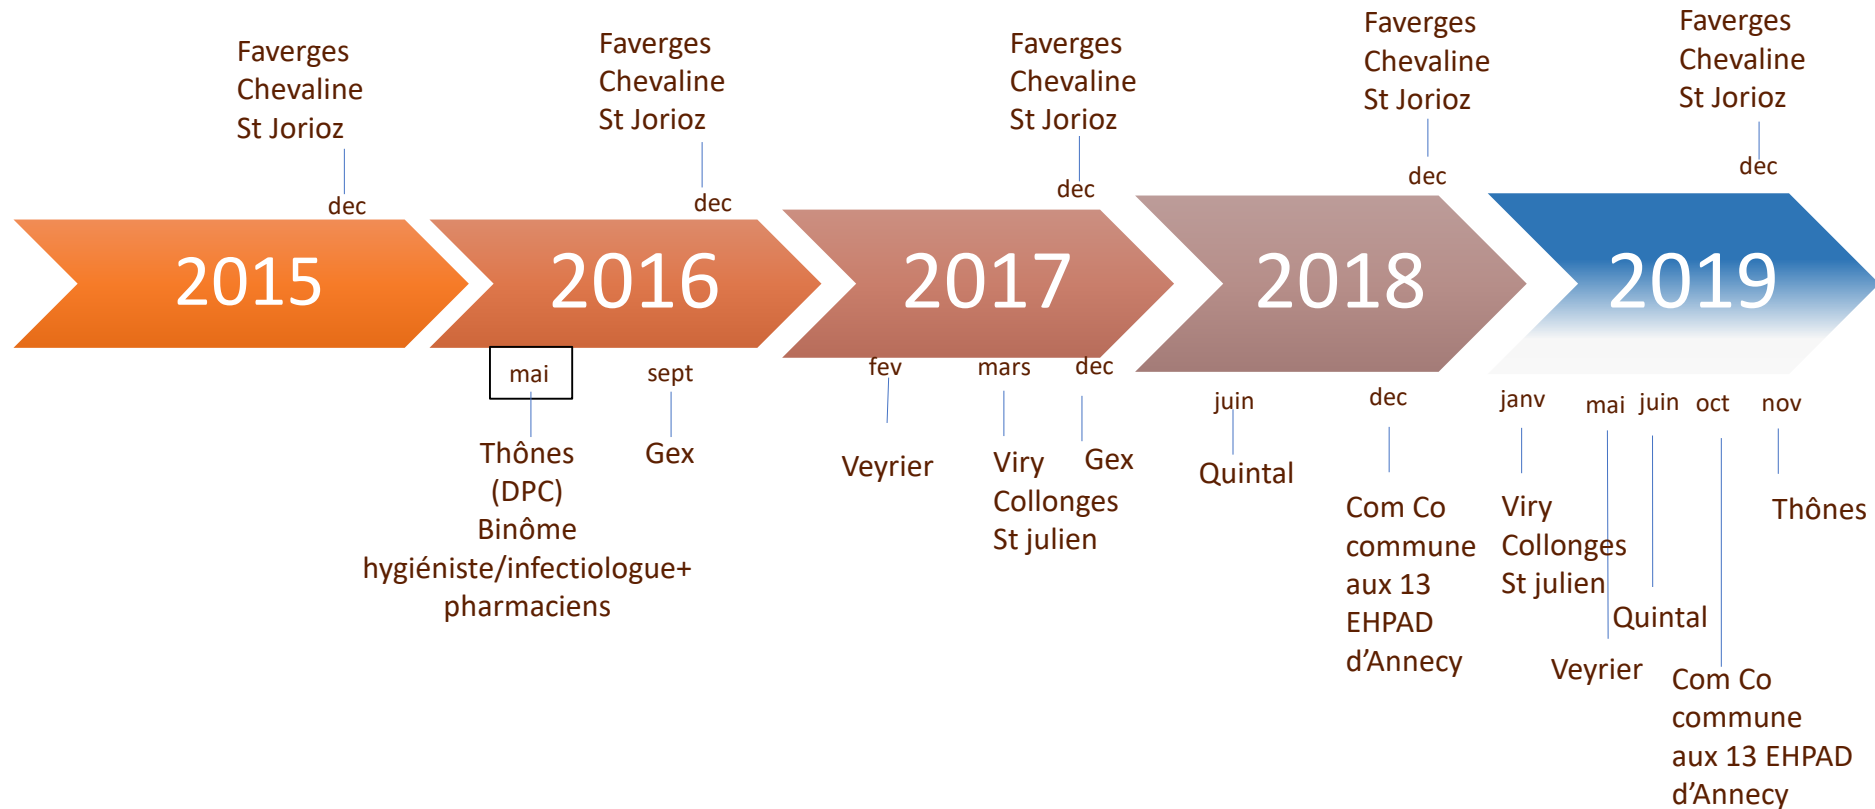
Faverges
Chevaline
St Jorioz

dec

2015

Faverges
Chevaline
St Jorioz

dec

2016

mai

Thônes
(DPC)
Binôme
hygiéniste/infectiologue+
pharmaciens

sept

Gex

Faverges
Chevaline
St Jorioz

dec

2017

fev

Veyrier

mars

Viry
Collonges
St julien

dec

Gex

Faverges
Chevaline
St Jorioz

dec

2018

juin

Quintal

dec

Com Co
commune
aux 13
EHPAD
d'Annecy

Faverges
Chevaline
St Jorioz

dec

2019

janv

Viry
Collonges
St julien

mai

Veyrier

juin

Quintal

oct

Com Co
commune
aux 13 EHPAD
d'Annecy

nov

Thônes